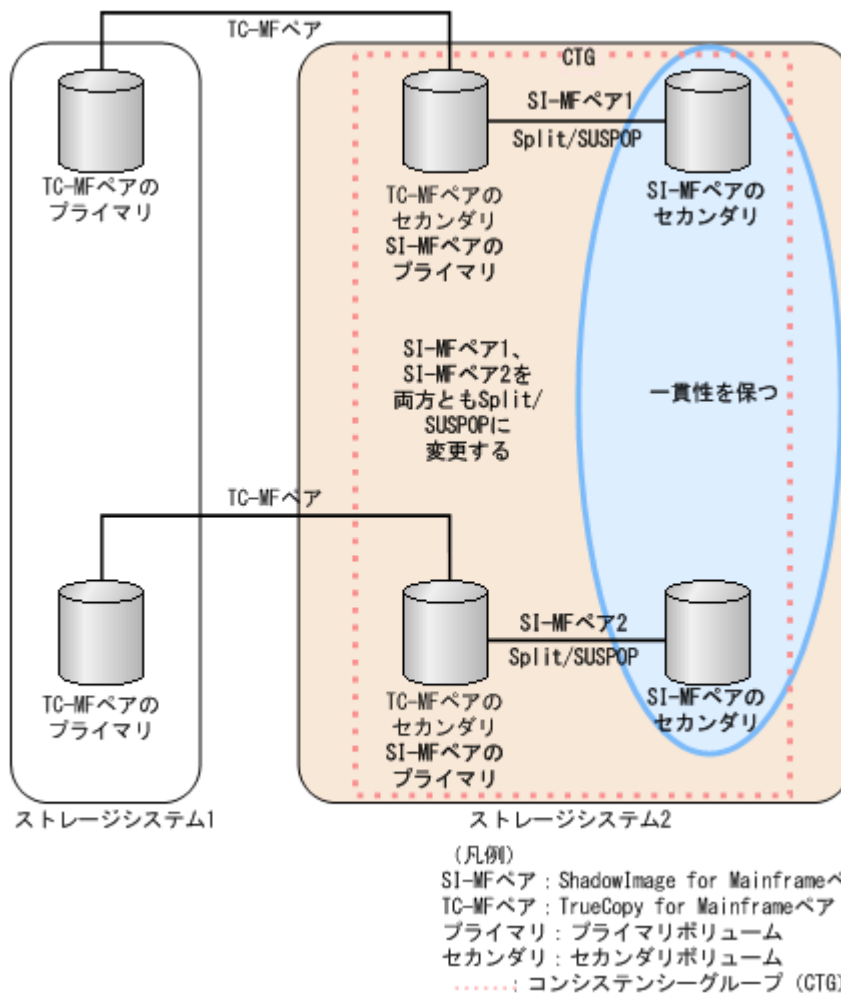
TC-MFペア

CTG

SI-MFペア1

Split/SUSPOP

TC-MFペアのプライマリ

TC-MFペアのセカンダリ
SI-MFペアのプライマリ

SI-MFペアのセカンダリ

SI-MFペア1、SI-MFペア2を両方ともSplit/SUSPOPに変更する

一貫性を保つ

TC-MFペア

SI-MFペア2

Split/SUSPOP

TC-MFペアのプライマリ

TC-MFペアのセカンダリ
SI-MFペアのプライマリ

SI-MFペアのセカンダリ

ストレージシステム1

ストレージシステム2

（凡例）
SI-MFペア：ShadowImage for Mainframeペ
TC-MFペア：TrueCopy for Mainframeペア
プライマリ：プライマリボリューム
セカンダリ：セカンダリボリューム
：コンシステンシーグループ（CTG